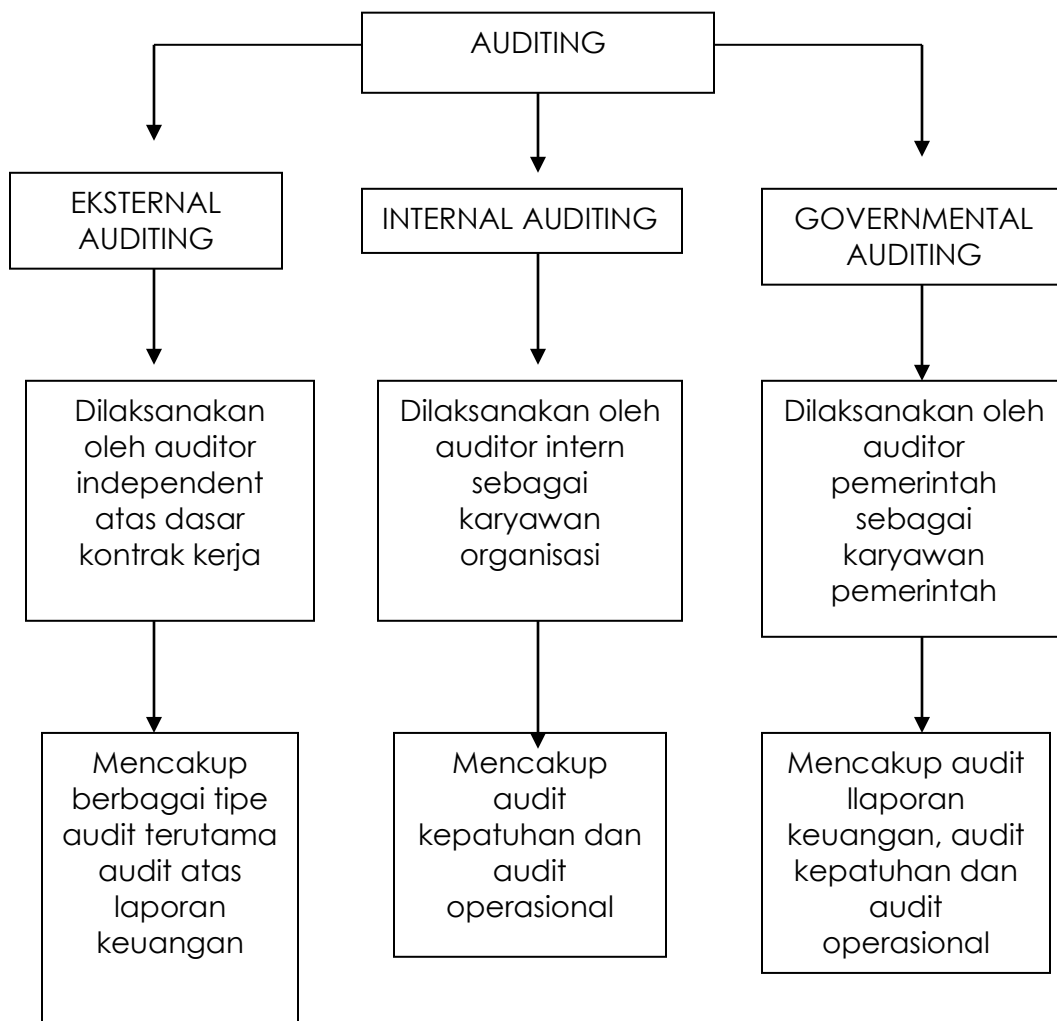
AUDITING

EKSTERNAL AUDITING

INTERNAL AUDITING

GOVERNMENTAL AUDITING

Dilaksanakan oleh auditor independent atas dasar kontrak kerja

Dilaksanakan oleh auditor intern sebagai karyawan organisasi

Dilaksanakan oleh auditor pemerintah sebagai karyawan pemerintah

Mencakup berbagai tipe audit terutama audit atas laporan keuangan

Mencakup audit kepatuhan dan audit operasional

Mencakup audit llaporan keuangan, audit kepatuhan dan audit operasional